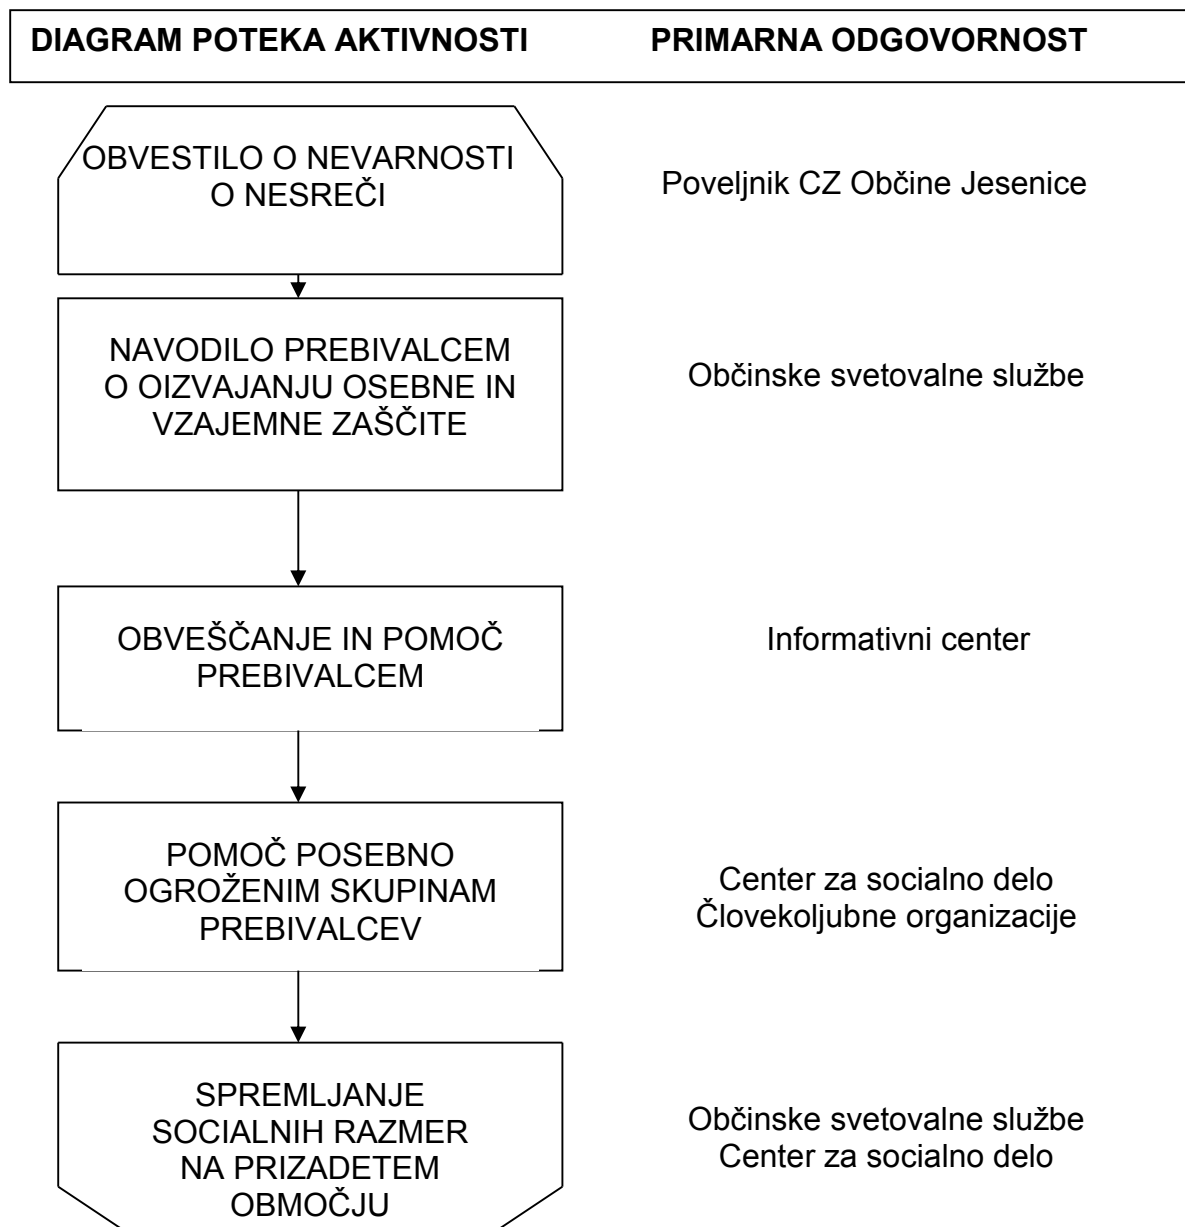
DIAGRAM POTEKA AKTIVNOSTI PRIMARNA ODGOVORNOST

OBVESTILO O NEVARNOSTI O NESREČI

Poveljnik CZ Občine Jesenice

NAVODILO PREBIVALCEM O OIZVAJANJU OSEBNE IN VZAJEMNE ZAŠČITE

Občinske svetovalne službe

OBVEŠČANJE IN POMOČ PREBIVALCEM

Informativni center

POMOČ POSEBNO OGROŽENIM SKUPINAM PREBIVALCEV

Center za socialno delo
Človekoljubne organizacije

SPREMLJANJE SOCIALNIH RAZMER NA PRIZADETEM OBMOČJU

Občinske svetovalne službe
Center za socialno delo